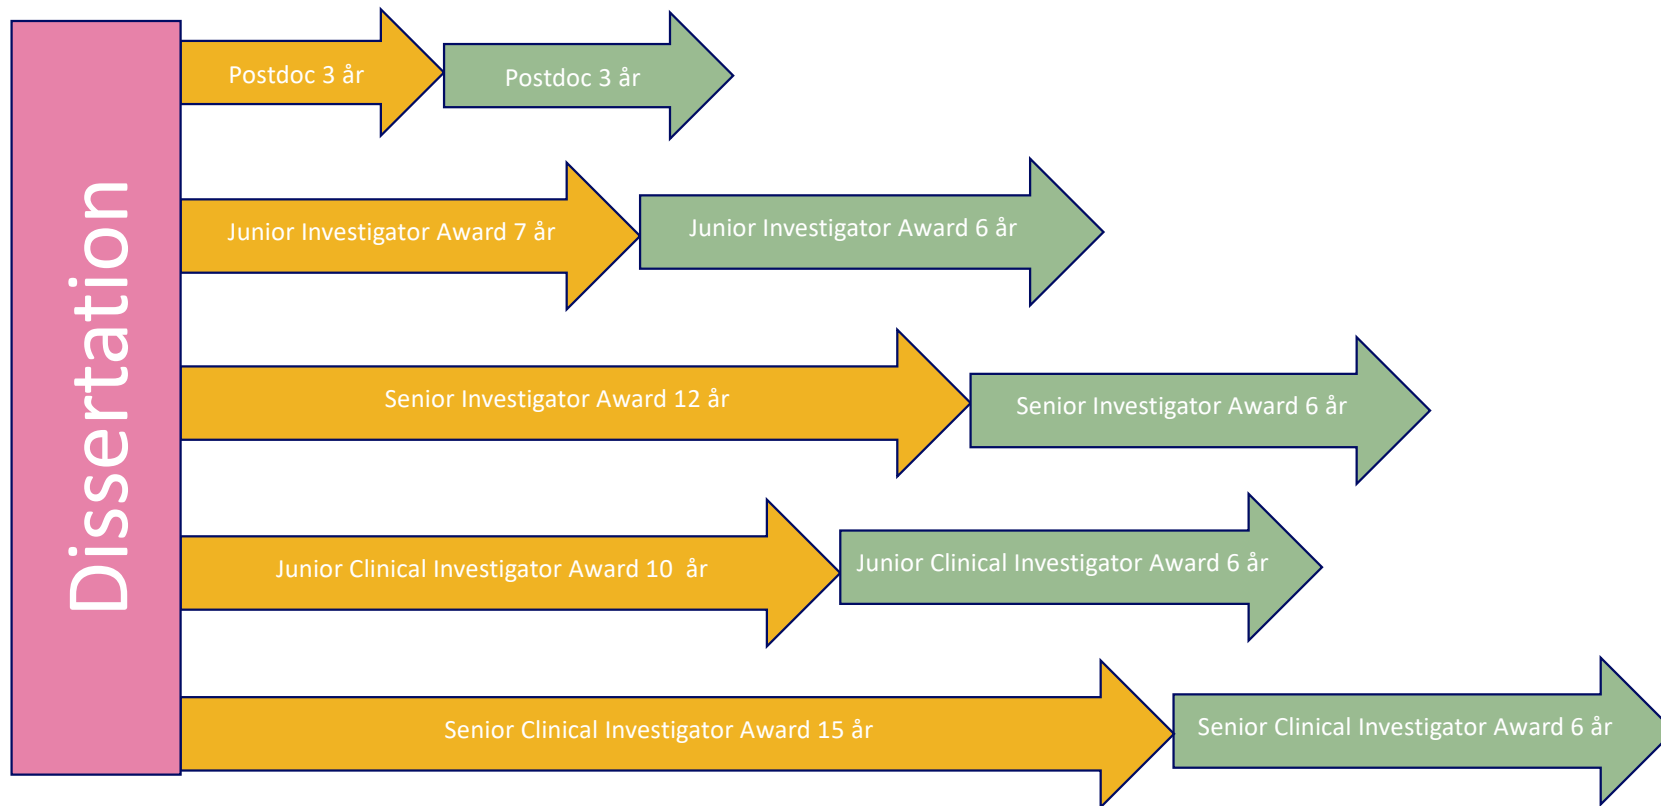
Dissertation

Postdoc 3 år

Postdoc 3 år

Junior Investigator Award 7 år

Junior Investigator Award 6 år

Senior Investigator Award 12 år

Senior Investigator Award 6 år

Junior Clinical Investigator Award 10 år

Junior Clinical Investigator Award 6 år

Senior Clinical Investigator Award 15 år

Senior Clinical Investigator Award 6 år